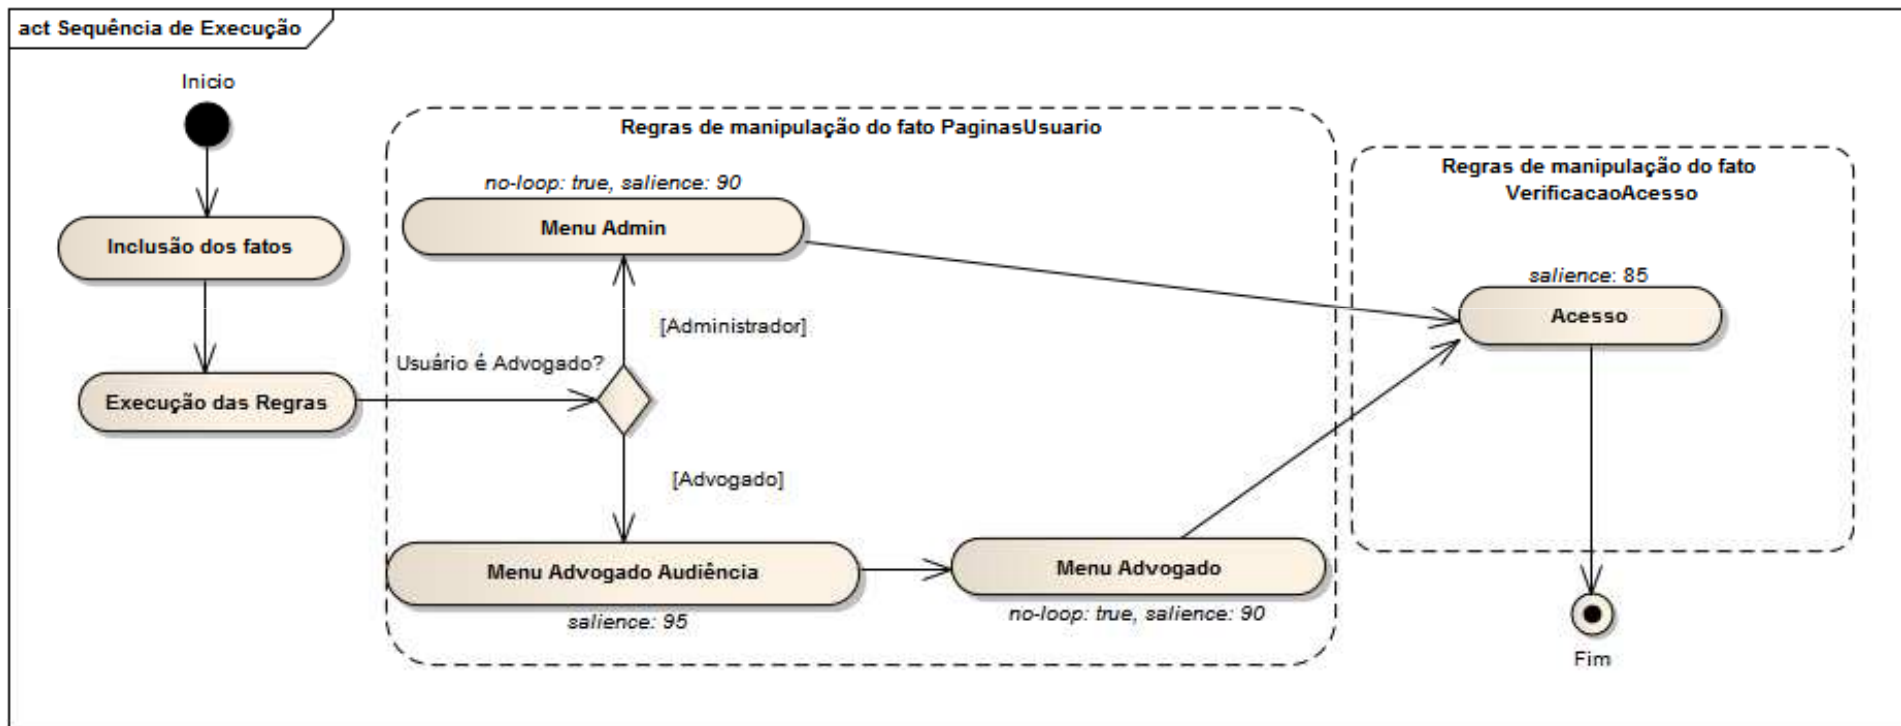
act Sequência de Execução

Inicio

Inclusão dos fatos

Execução das Regras

Usuário é Advogado?

Regras de manipulação do fato PaginasUsuario

no-loop: true, salience: 90

Menu Admin

[Administrador]

[Advogado]

Menu Advogado Audiência

salience: 95

Menu Advogado

no-loop: true, salience: 90

Regras de manipulação do fato VerificacaoAcesso

salience: 85

Acesso

Fim